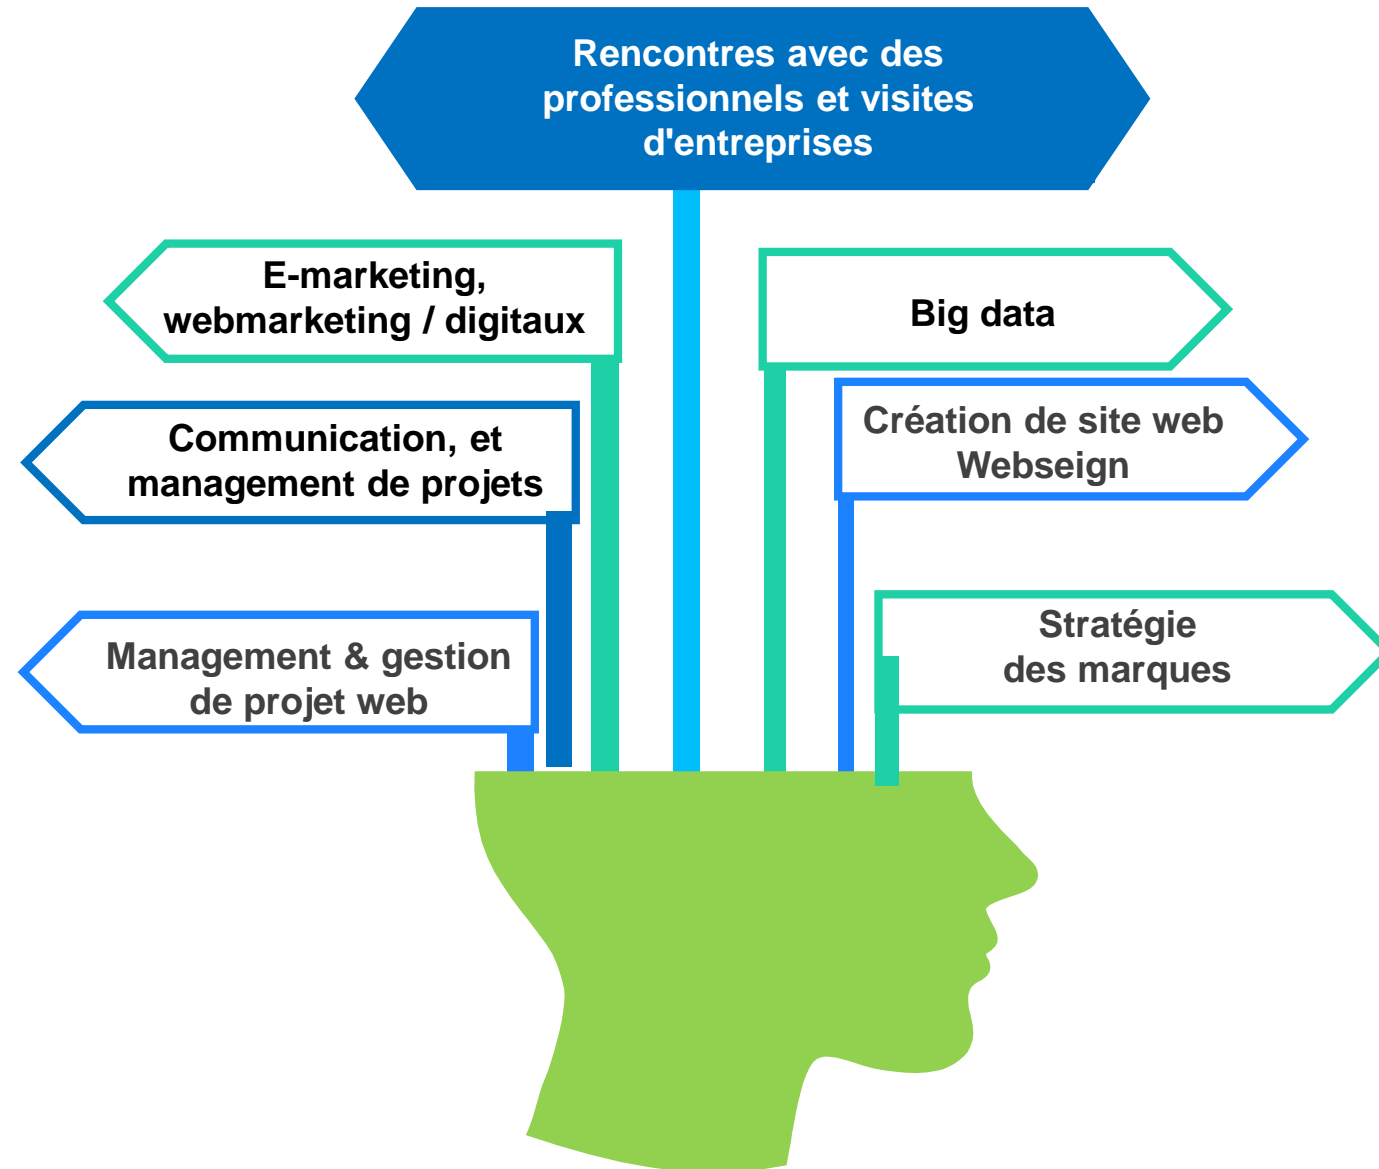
Rencontres avec des professionnels et visites d'entreprises

E-marketing, webmarketing / digitaux

Big data

Communication, et management de projets

Création de site web Webseign

Management & gestion de projet web

Stratégie des marques